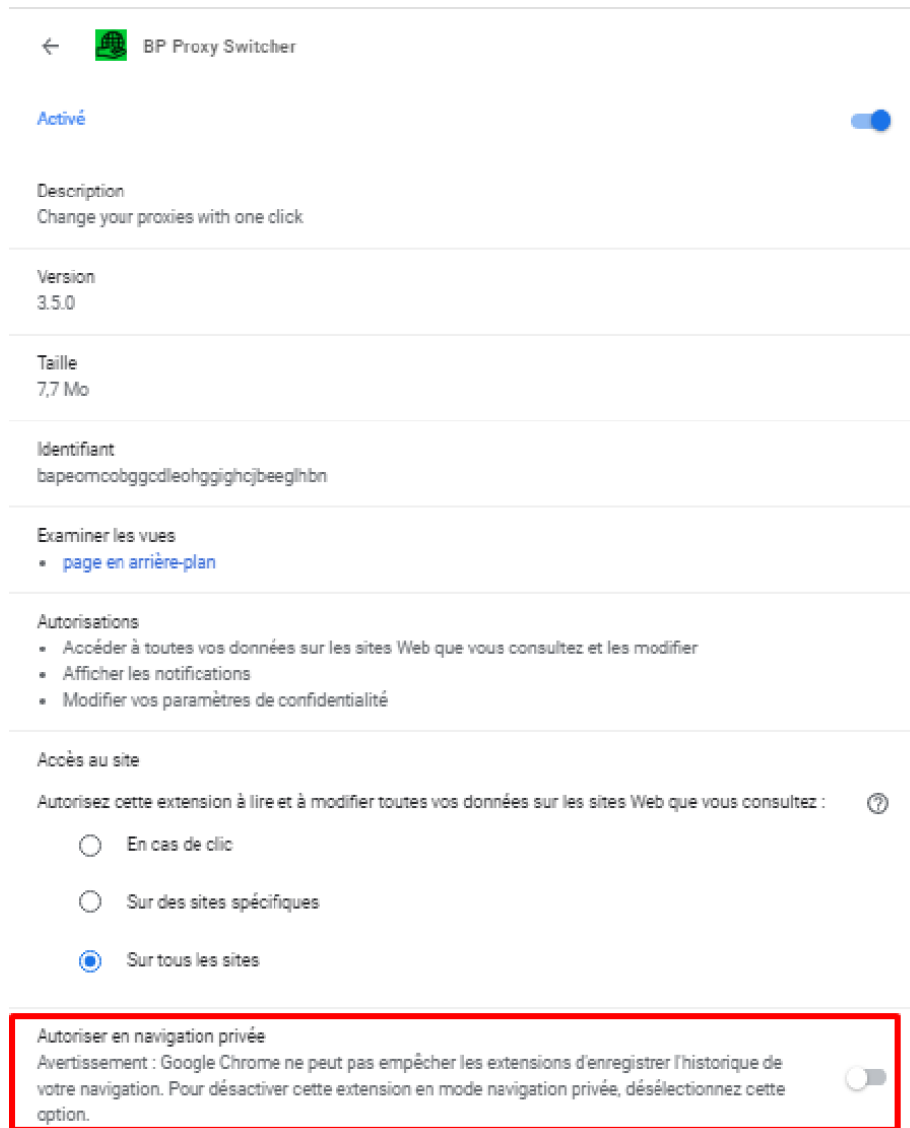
BP Proxy Switcher

Activé

Description
Change your proxies with one click

Version
3.5.0

Taille
7,7 Mo

Identifiant
bapeomcobggcdleohggighcjbeeglhbn

Examiner les vues
• page en arrière-plan

Autorisations
• Accéder à toutes vos données sur les sites Web que vous consultez et les modifier
• Afficher les notifications
• Modifier vos paramètres de confidentialité

Accès au site
Autorisez cette extension à lire et à modifier toutes vos données sur les sites Web que vous consultez :

En cas de clic

Sur des sites spécifiques

Sur tous les sites

Autoriser en navigation privée
Avertissement : Google Chrome ne peut pas empêcher les extensions d'enregistrer l'historique de votre navigation. Pour désactiver cette extension en mode navigation privée, désélectionnez cette option.